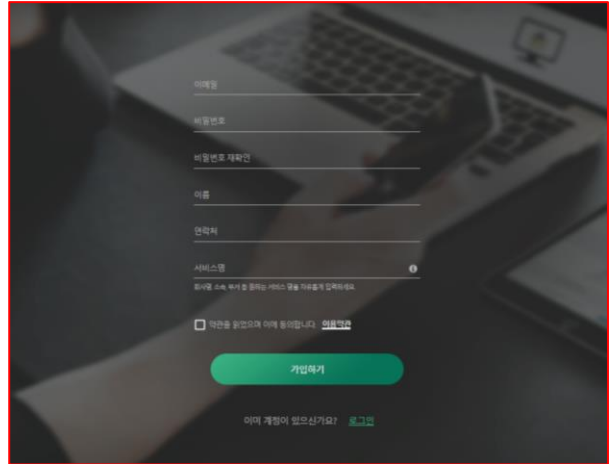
이메일

비밀번호

비밀번호 재확인

이름

연락처

서비스명

회사명, 소속, 하셔 참 접하는 서비스 명을 자유롭게 입력하세요.

약관을 읽었으며 이에 동의합니다. 이용약관

가입하기

이미 계정이 있으신가요? 로그인